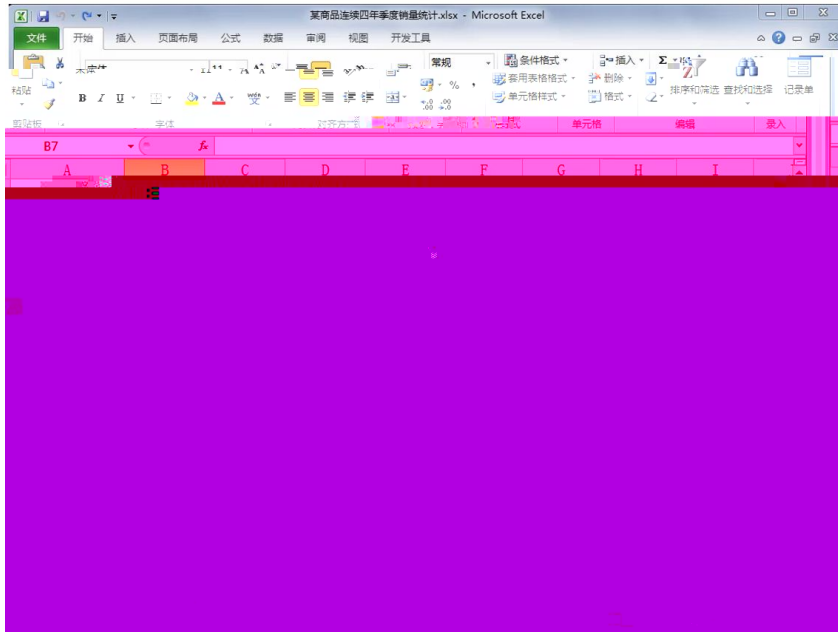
某商品连续四年季度销量统计.xlsx - Microsoft Excel

文件 开始 插入 页面布局 公式 数据 审阅 视图 开发工具

粘贴 宋体 11 A A 常规 条件格式 套用表格格式 单元格样式 插入 删除 格式 Σ 排序和筛选 查找和选择 记录单

B I U 变 % , .0 .00

剪贴板 字体 对齐方式 单元格 编辑 录入

B7 fx

A B C D E F G H I